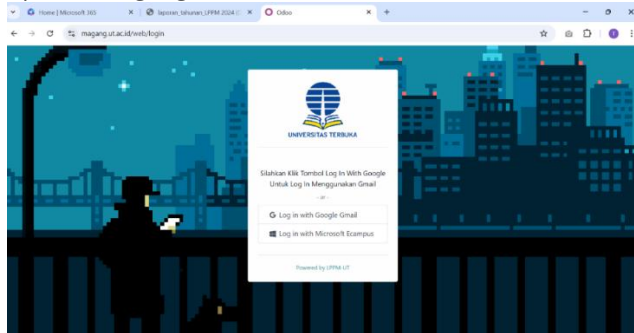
Home | Microsoft 365
laporan_tahunan_LPPM 2024
Odoo
magang.ut.ac.id/web/login

UNIVERSITAS TERBUKA

Silahkan Klik Tombol Log In With Google Untuk Log In Menggunakan Gmail

- or -

Log in with Google Gmail

Log in with Microsoft Ecampus

Powered by LPPM UT